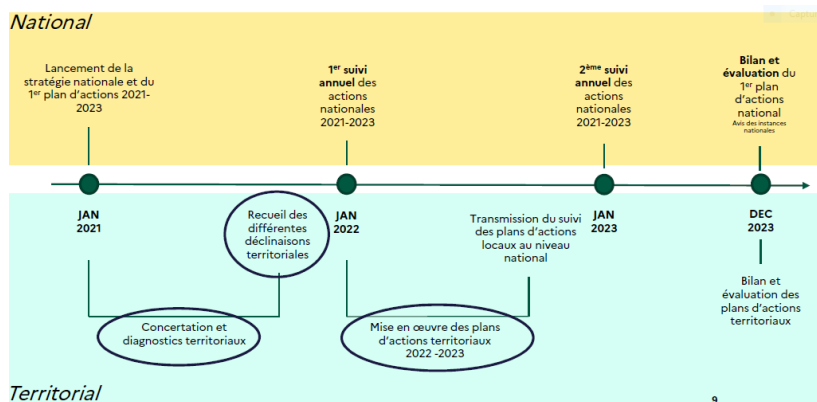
National

Lancement de la stratégie nationale et du 1$^{er}$ plan d'actions 2021-2023

1$^{er}$ suivi annuel des actions nationales 2021-2023

2$^{ème}$ suivi annuel des actions nationales 2021-2023

Bilan et évaluation du 1$^{er}$ plan d'actions national
Avis des instances nationales

JAN 2021

Recueil des différentes déclinaisons territoriales

JAN 2022

Transmission du suivi des plans d'actions locaux au niveau national

JAN 2023

DEC 2023

Bilan et évaluation des plans d'actions territoriaux

Concertation et diagnostics territoriaux

Mise en œuvre des plans d'actions territoriaux 2022 -2023

Territorial

9